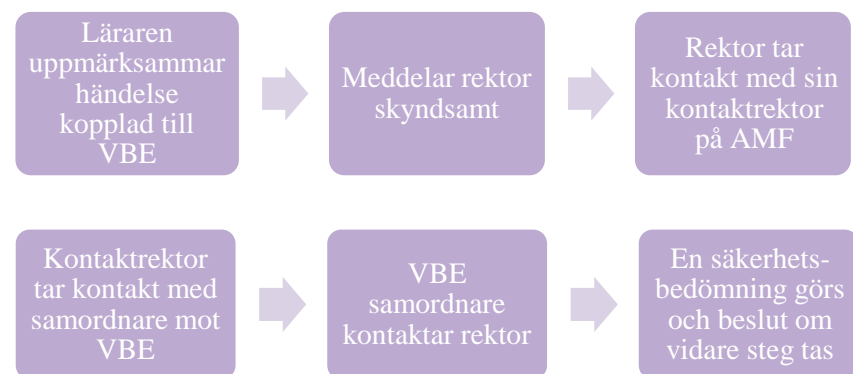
Läraren uppmärksammar händelse kopplad till VBE

Meddelar rektor skyndsamt

Rektor tar kontakt med sin kontaktrektor på AMF

Kontaktrektor tar kontakt med samordnare mot VBE

VBE samordnare kontaktar rektor

En säkerhetsbedömning görs och beslut om vidare steg tas